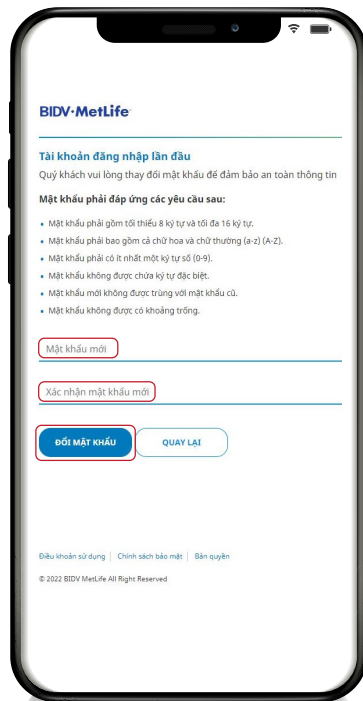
BIDV·MetLife

Tài khoản đăng nhập lần đầu

Quý khách vui lòng thay đổi mật khẩu để đảm bảo an toàn thông tin

Mật khẩu phải đáp ứng các yêu cầu sau:

- Mật khẩu phải gồm tối thiểu 8 ký tự và tối đa 16 ký tự.
- Mật khẩu phải bao gồm cả chữ hoa và chữ thường (a-z) (A-Z).
- Mật khẩu phải có ít nhất một ký tự số (0-9).
- Mật khẩu không được chứa ký tự đặc biệt.
- Mật khẩu mới không được trùng với mật khẩu cũ.
- Mật khẩu không được có khoảng trống.

Mật khẩu mới

Xác nhận mật khẩu mới

ĐỔI MẬT KHẨU

QUAY LẠI

Điều khoản sử dụng | Chính sách bảo mật | Bản quyền

© 2022 BIDV MetLife All Right Reserved